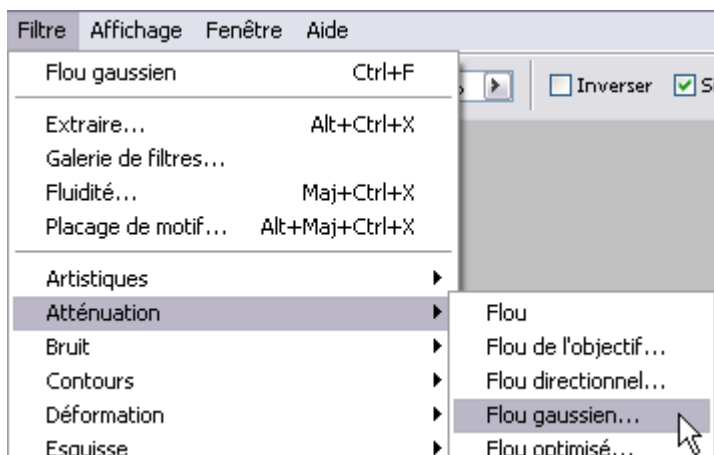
Filtre Affichage Fenêtre Aide

Flou gaussien Ctrl+F

Inverser S

Extraire... Alt+Ctrl+X
Galerie de filtres...
Fluidité... Maj+Ctrl+X
Placage de motif... Alt+Maj+Ctrl+X

Artistiques
Atténuation
Bruit
Contours
Déformation
Esquisse

Flou
Flou de l'objectif...
Flou directionnel...
Flou gaussien...
Flou optimisé...